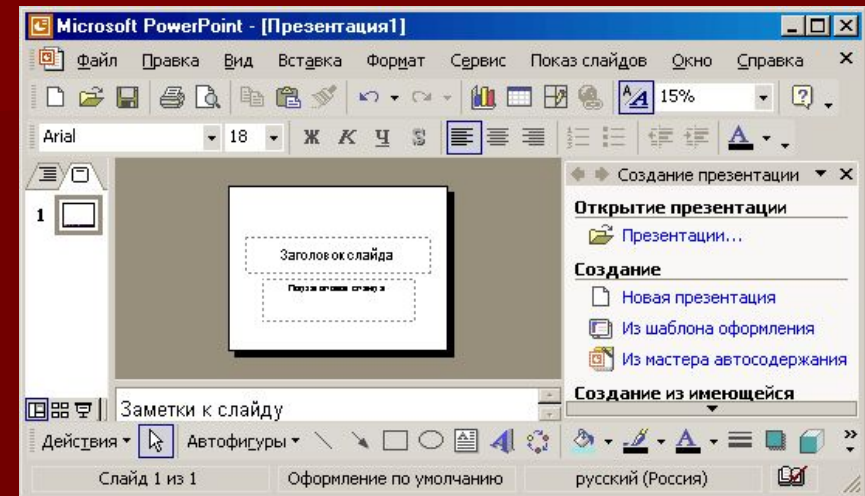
Microsoft PowerPoint - [Презентация1]

Файл Правка Вид Вставка Формат Сервис Показ слайдов Окно Справка

15%

Arial 18 Ж К Ч S

1

Заголовок слайда

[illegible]

Создание презентации

Открытие презентации

Презентации...

Создание

Новая презентация

Из шаблона оформления

Из мастера автосодержания

Создание из имеющейся

Заметки к слайду

Действия Автофигуры

Слайд 1 из 1 Оформление по умолчанию русский (Россия)